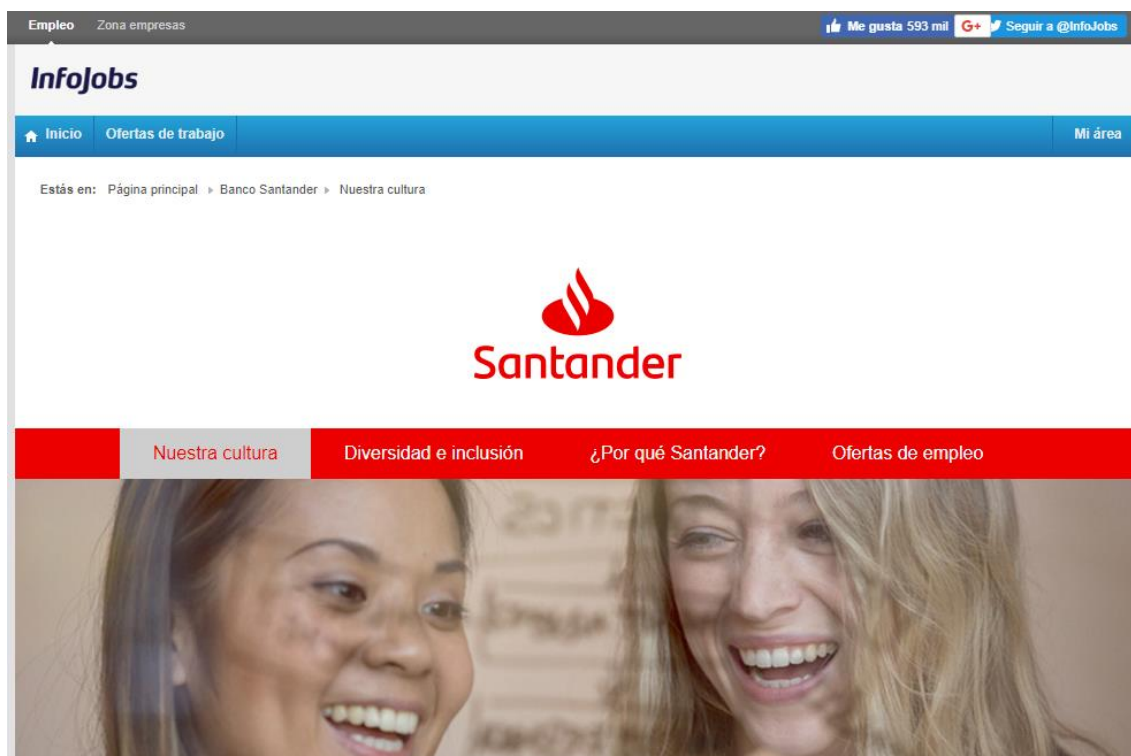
Empleo Zona empresas

Me gusta 593 mil G+ Seguir a @InfoJobs

InfoJobs

Inicio Ofertas de trabajo Mi área

Estás en: Página principal ▸ Banco Santander ▸ Nuestra cultura

Santander

Nuestra cultura Diversidad e inclusión ¿Por qué Santander? Ofertas de empleo